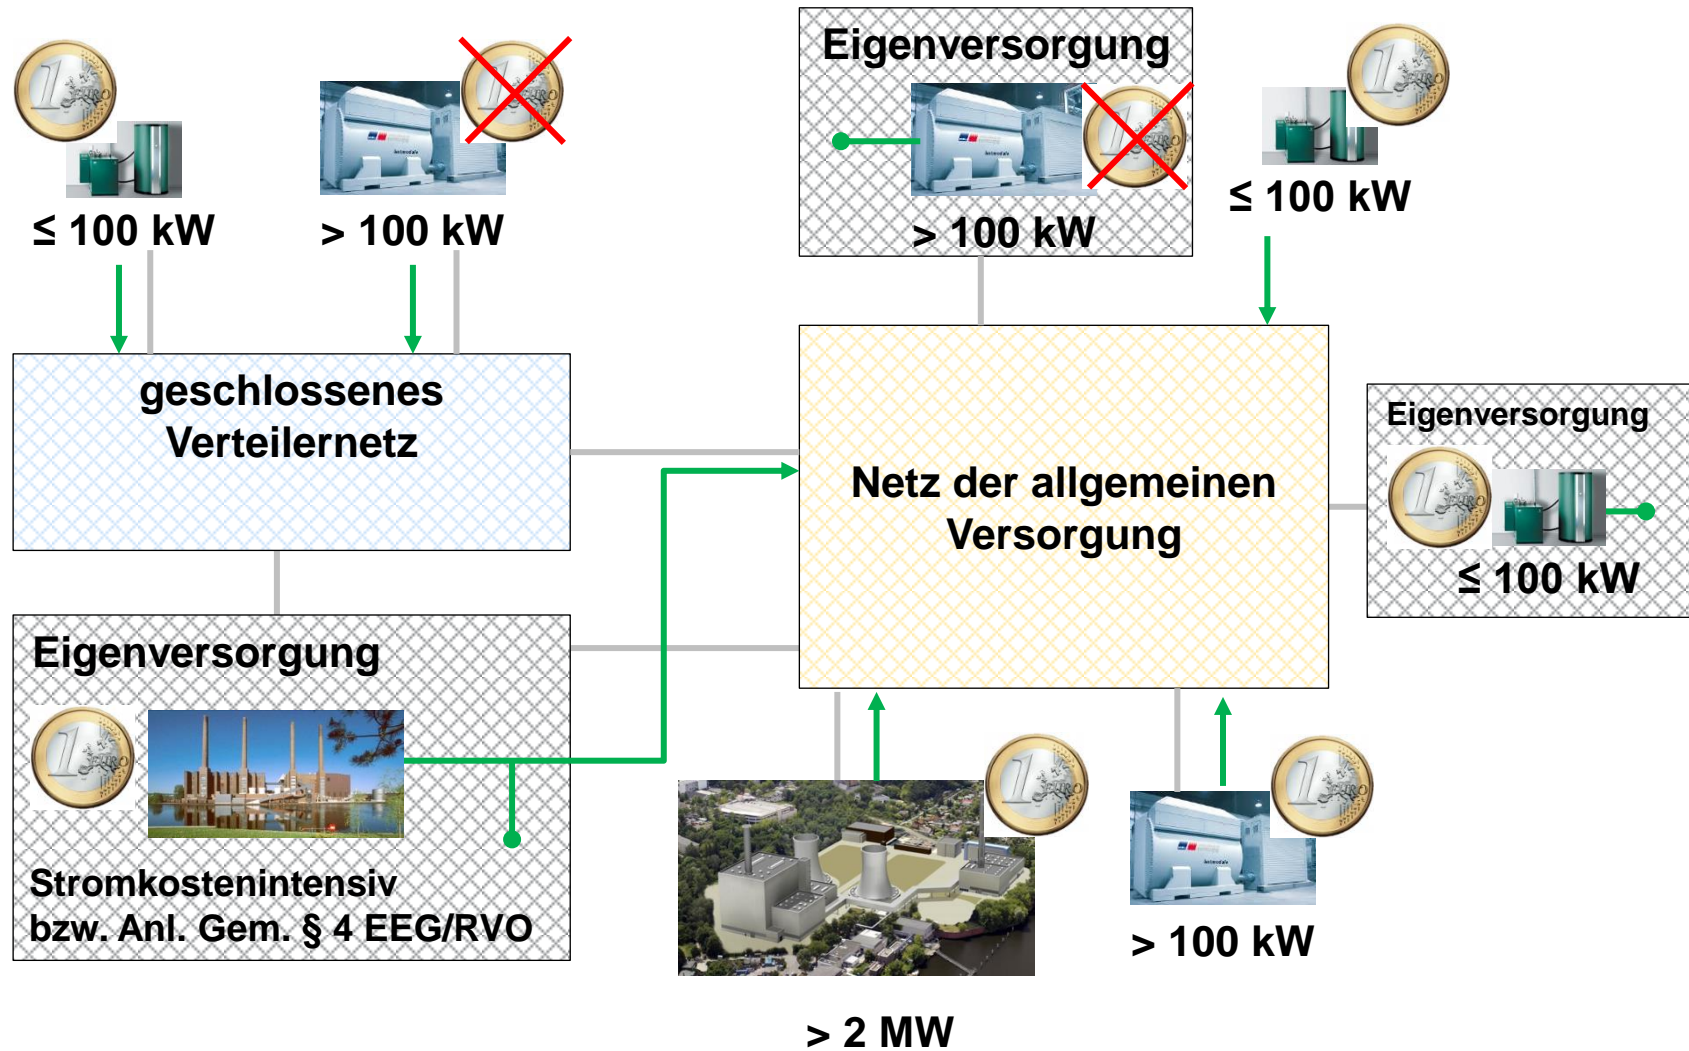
≦ 100 kW

> 100 kW

Eigenversorgung

> 100 kW

≦ 100 kW

geschlossenes Verteilernetz

Netz der allgemeinen Versorgung

Eigenversorgung

≦ 100 kW

Eigenversorgung

Stromkostenintensiv bzw. Anl. Gem. § 4 EEG/RVO

> 100 kW

> 2 MW